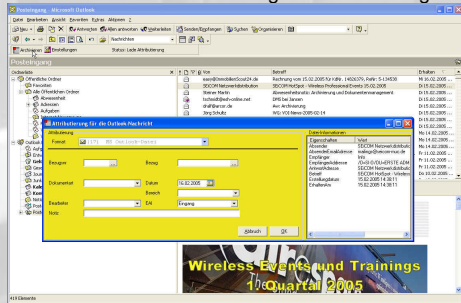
Posteingang - Microsoft Outlook

Datei Bearbeiten Ansicht Favoriten Extras Aktionen ?

Neu | Antworten | Allen antworten | Weiterleiten | Senden/Empfangen | Suchen | Organisieren

Nachrichten

Archivieren | Postfolgen | Status: Lade Attributierung

Posteingang

Ordnerliste

Öffentliche Ordner
Favoriten
Alle Öffentlichen Ordner
Abwesenheit
Adressen
Aufgaben

Von | Betreff | Erhalten
ews@ImmobilienScout24.de | Rechnung vom 15.02.2005 für Kdnr. 14026376; Refe: 5-134838 | Di 15.02.2005
SECOM Netzwerkdistribution | SECOM HotSpot - Wireless Professional Events 15.02.2005 | Di 15.02.2005
Steiner Martin | Abwesenheitsnotiz: Archivierung und Dokumentenmanagement | Di 15.02.2005
hschmidt@ash-online.net | DMS bei Janzen | Di 15.02.2005
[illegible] | Aw: Archivierung | Di 15.02.2005
Jörg Schultz | WG: VOI News 2005-02-14 | Di 15.02.2005

Attributierung für die Outlook Nachricht

Attributierung
Firmen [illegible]
Bezugsnr
Bezug
Dokumentart
Datum 15.02.2005
Bereich
Bearbeiter
E/A Eingang
Notiz

Abbruch | OK

Dateiinformationen
Eigenschaften | Wert
Absender | SECOM Netzwerkdistribut
Absenderemailadresse | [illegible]
Empfänger | Info
Empfangsadresse | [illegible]
Antwortadresse | SECOM Netzwerkdistribut
Betreff | SECOM HotSpot - Wireless
Eingangsdatum | 15.02.2005 14:38:11
ErhaltenAm | 15.02.2005 14:38:11

Wireless Events und Trainings
1. Quartal 2005

419 Elemente